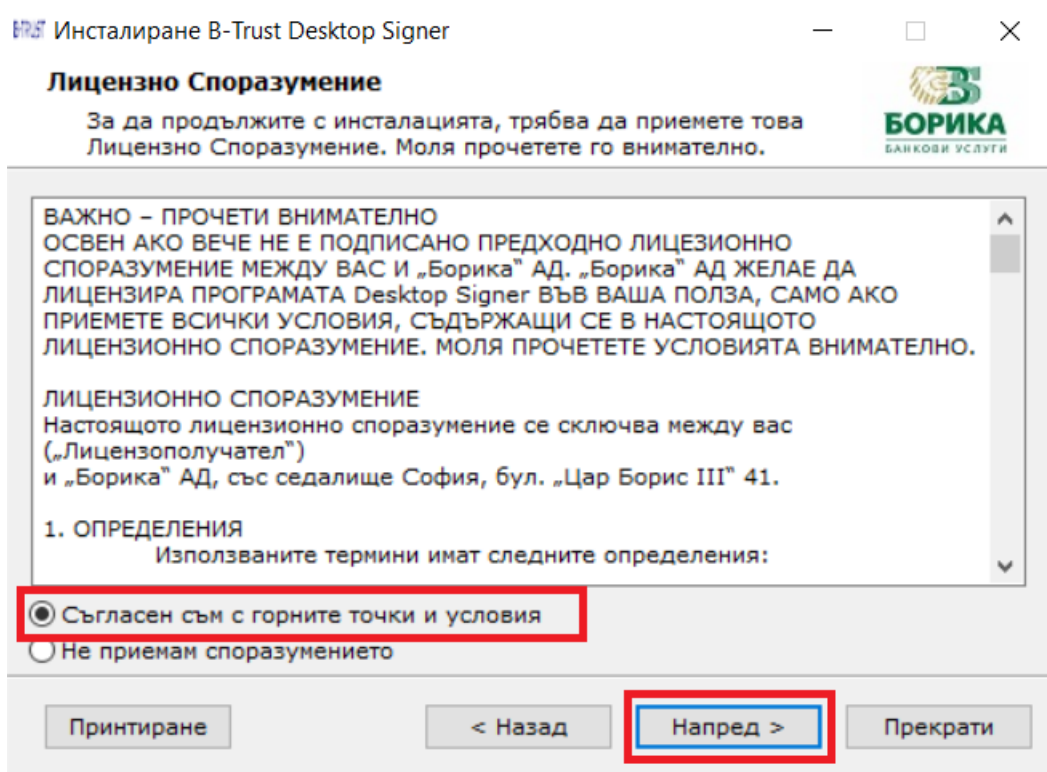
B-TRUST Инсталиране B-Trust Desktop Signer

Лицензно Споразумение

За да продължите с инсталацията, трябва да приемете това Лицензно Споразумение. Моля прочетете го внимателно.

БОРИКА
БАНКОВИ УСЛУГИ

ВАЖНО – ПРОЧЕТИ ВНИМАТЕЛНО
ОСВЕН АКО ВЕЧЕ НЕ Е ПОДПИСАНО ПРЕДХОДНО ЛИЦЕЗИОННО СПОРАЗУМЕНИЕ МЕЖДУ ВАС И „Борика" АД. „Борика" АД ЖЕЛАЕ ДА ЛИЦЕНЗИРА ПРОГРАМАТА Desktop Signer ВЪВ ВАША ПОЛЗА, САМО АКО ПРИЕМЕТЕ ВСИЧКИ УСЛОВИЯ, СЪДЪРЖАЩИ СЕ В НАСТОЯЩОТО ЛИЦЕНЗИОННО СПОРАЗУМЕНИЕ. МОЛЯ ПРОЧЕТЕТЕ УСЛОВИЯТА ВНИМАТЕЛНО.

ЛИЦЕНЗИОННО СПОРАЗУМЕНИЕ
Настоящото лицензионно споразумение се сключва между вас („Лицензополучател")
и „Борика" АД, със седалище София, бул. „Цар Борис III" 41.

1. ОПРЕДЕЛЕНИЯ
Използваните термини имат следните определения:

Съгласен съм с горните точки и условия
Не приемам споразумението

Принтиране
< Назад
Напред >
Прекрати